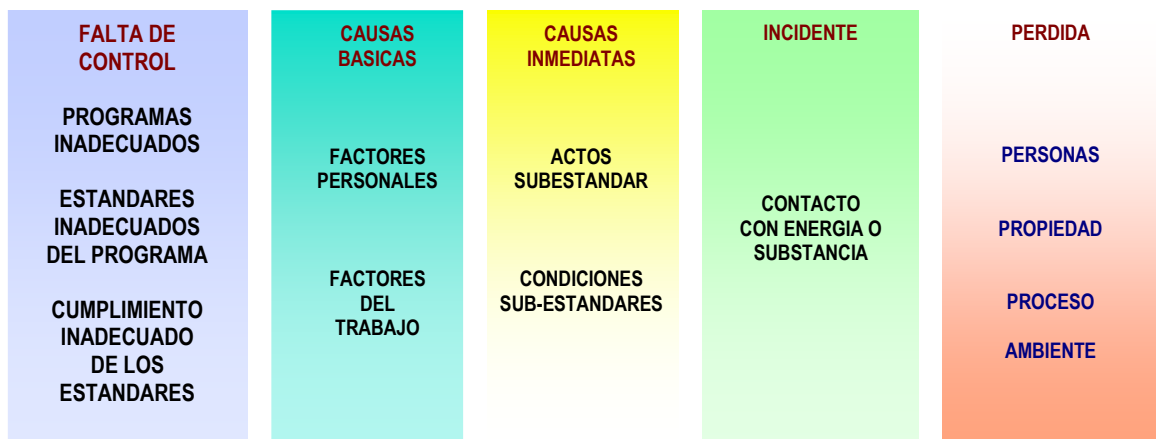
FALTA DE CONTROL

PROGRAMAS INADECUADOS

ESTANDARES INADECUADOS DEL PROGRAMA

CUMPLIMIENTO INADECUADO DE LOS ESTANDARES

CAUSAS BASICAS

FACTORES PERSONALES

FACTORES DEL TRABAJO

CAUSAS INMEDIATAS

ACTOS SUBESTANDAR

CONDICIONES SUB-ESTANDARES

INCIDENTE

CONTACTO CON ENERGIA O SUBSTANCIA

PERDIDA

PERSONAS

PROPIEDAD

PROCESO

AMBIENTE